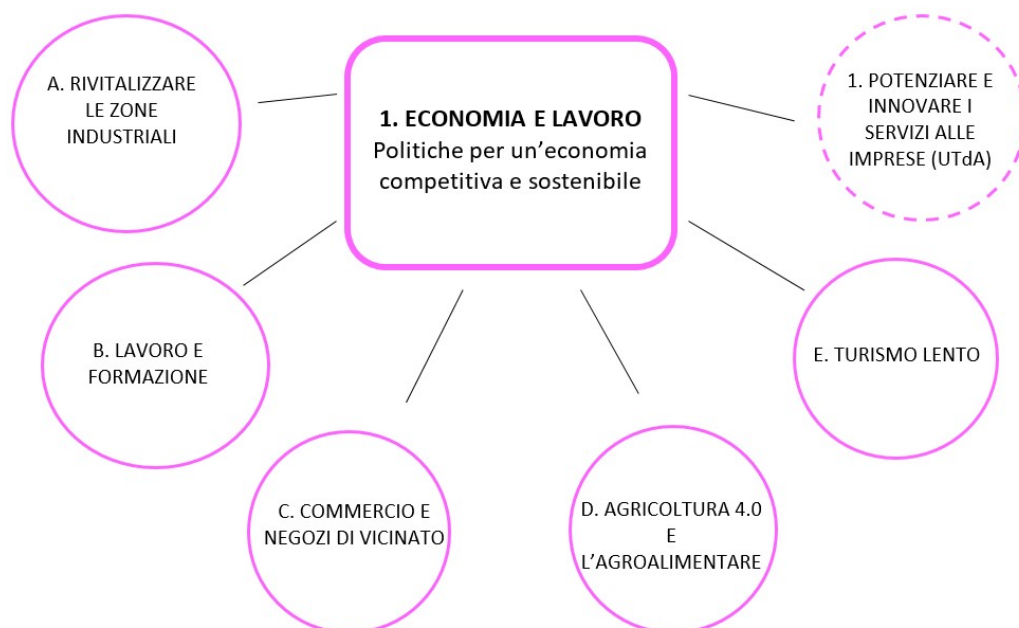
A. RIVITALIZZARE LE ZONE INDUSTRIALI

1. ECONOMIA E LAVORO
Politiche per un'economia competitiva e sostenibile

1. POTENZIARE E INNOVARE I SERVIZI ALLE IMPRESE (UTdA)

B. LAVORO E FORMAZIONE

E. TURISMO LENTO

C. COMMERCIO E NEGOZI DI VICINATO

D. AGRICOLTURA 4.0 E L'AGROALIMENTARE